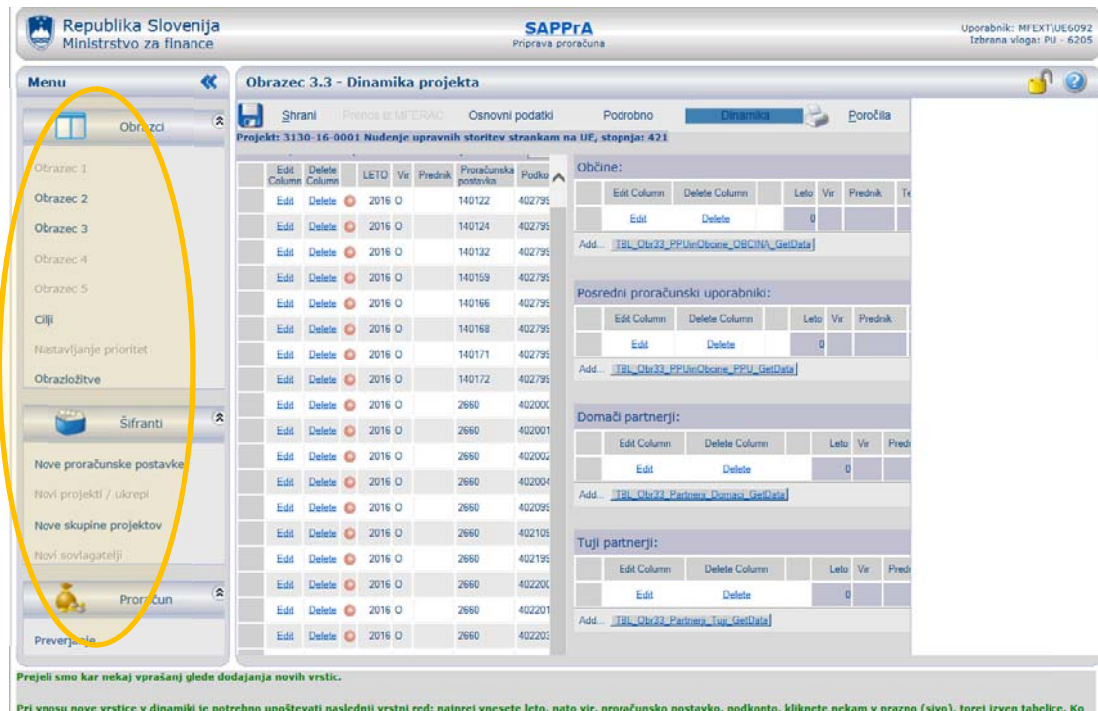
Republika Slovenija
Ministrstvo za finance

SAPPrA
Priprava proračuna

Uporabnik: MFEXT\UE6092
Izbrana vloga: PU - 6205

Menu

Obrazci

Obrazec 1
Obrazec 2
Obrazec 3
Obrazec 4
Obrazec 5
Cilji
Nastavljanje prioritet
Obrazložitve

Šifranti

Nove proračunske postavke
Novi projekti / ukrepi
Nove skupine projektov
Novi sovlagatelji

Proračun

Preverjanje

Obrazec 3.3 - Dinamika projekta

Shrani | Prenos iz MFERAC | Osnovni podatki | Podrobno | Dinamika | Poročila

Projekt: 3130-16-0001 Nuđenje upravnih storitev strankam na UE, stopnja: 421

| | Edit Column | Delete Column | | LETO | Vir | Prednik | Proračunska postavka | Podko |
|---|---|---|---|---|---|---|---|---|
| | Edit | Delete | | 2016 | O | | 140122 | 402799 |
| | Edit | Delete | | 2016 | O | | 140124 | 402799 |
| | Edit | Delete | | 2016 | O | | 140132 | 402799 |
| | Edit | Delete | | 2016 | O | | 140159 | 402799 |
| | Edit | Delete | | 2016 | O | | 140166 | 402799 |
| | Edit | Delete | | 2016 | O | | 140168 | 402799 |
| | Edit | Delete | | 2016 | O | | 140171 | 402799 |
| | Edit | Delete | | 2016 | O | | 140172 | 402799 |
| | Edit | Delete | | 2016 | O | | 2660 | 402000 |
| | Edit | Delete | | 2016 | O | | 2660 | 402001 |
| | Edit | Delete | | 2016 | O | | 2660 | 402002 |
| | Edit | Delete | | 2016 | O | | 2660 | 402004 |
| | Edit | Delete | | 2016 | O | | 2660 | 402099 |
| | Edit | Delete | | 2016 | O | | 2660 | 402109 |
| | Edit | Delete | | 2016 | O | | 2660 | 402199 |
| | Edit | Delete | | 2016 | O | | 2660 | 402200 |
| | Edit | Delete | | 2016 | O | | 2660 | 402201 |
| | Edit | Delete | | 2016 | O | | 2660 | 402203 |

Občine:

| | Edit Column | Delete Column | | Leto | Vir | Prednik | Te |
|---|---|---|---|---|---|---|---|
| | Edit | Delete | | 0 | | | |

Add... TBL_Obr33_PPUinObcine_OBCINA_GetData

Posredni proračunski uporabniki:

| | Edit Column | Delete Column | | Leto | Vir | Prednik |
|---|---|---|---|---|---|---|
| | Edit | Delete | | 0 | | |

Add... TBL_Obr33_PPUinObcine_PPU_GetData

Domači partnerji:

| | Edit Column | Delete Column | | Leto | Vir | Pred |
|---|---|---|---|---|---|---|
| | Edit | Delete | | 0 | | |

Add... TBL_Obr33_Partnerji_Domaci_GetData

Tuji partnerji:

| | Edit Column | Delete Column | | Leto | Vir | Pred |
|---|---|---|---|---|---|---|
| | Edit | Delete | | 0 | | |

Add... TBL_Obr33_Partnerji_Tuji_GetData

Prejeli smo kar nekaj vprašanj glede dodajanja novih vrstic.

Pri vnosu nove vrstice v dinamiki je potrebno upoštevati naslednji vrstni red: najprej vnesete leto, nato vir, proračunsko postavko, podkonto, kliknete nekam v prazno (sivo), torej izven tabelice. Ko